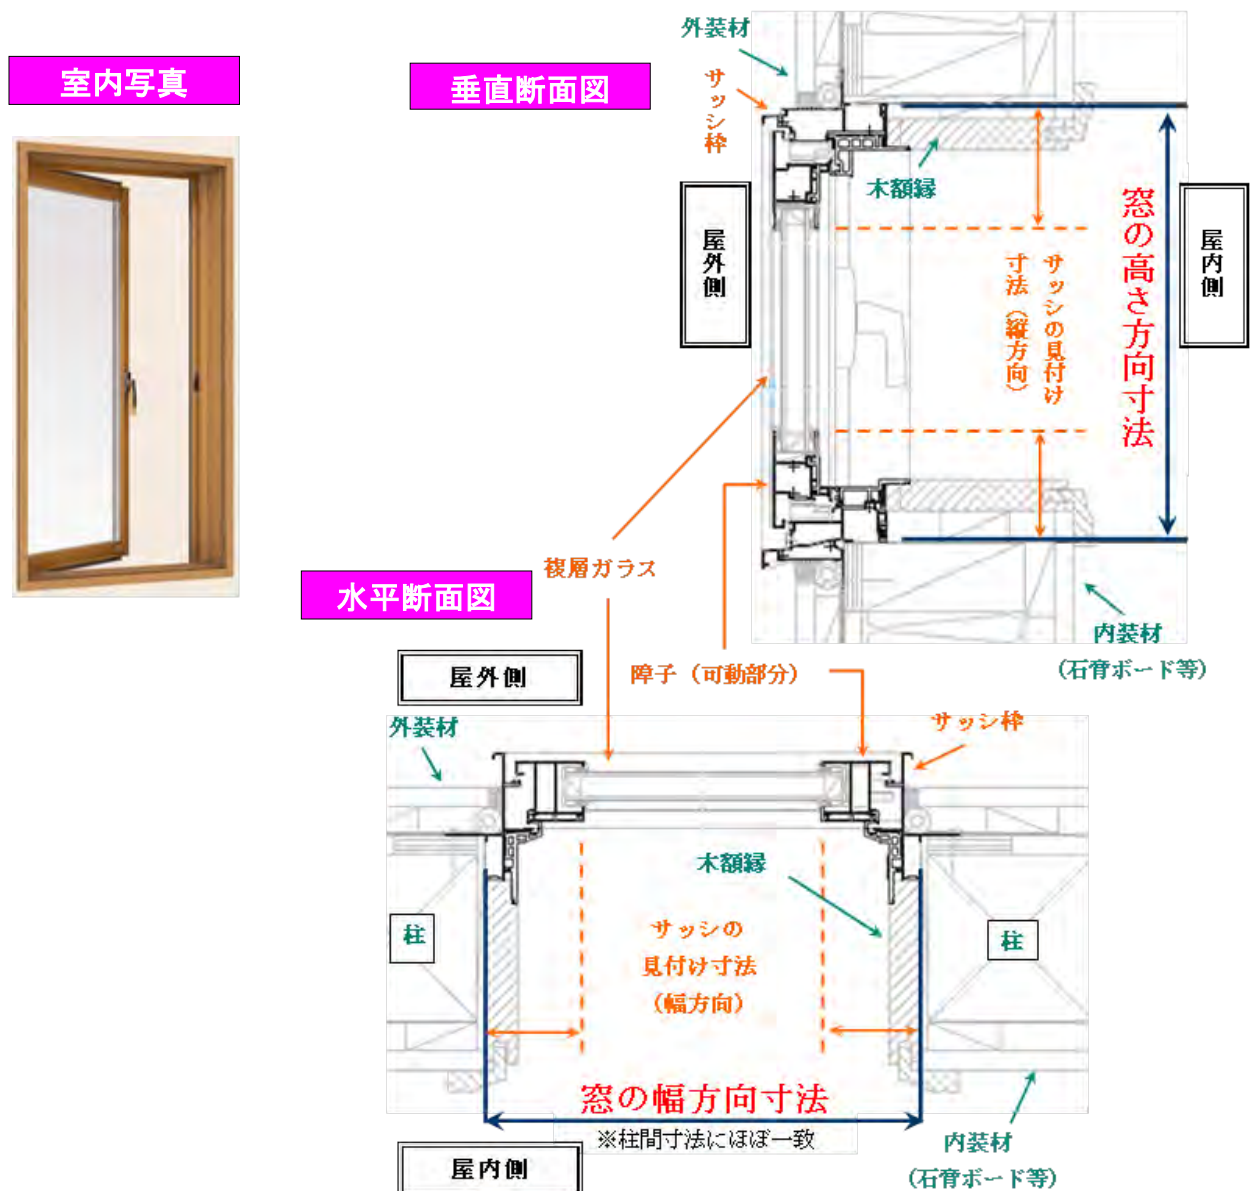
室内写真

垂直断面図

外装材

サッシ枠

木額縁

屋外側

屋内側

窓の高さ方向寸法

サッシの見付け寸法（縦方向）

複層ガラス

障子（可動部分）

内装材
（石膏ボード等）

水平断面図

屋外側

外装材

サッシ枠

木額縁

柱

柱

サッシの
見付け寸法
（幅方向）

窓の幅方向寸法

※柱間寸法にほぼ一致

屋内側

内装材
（石膏ボード等）